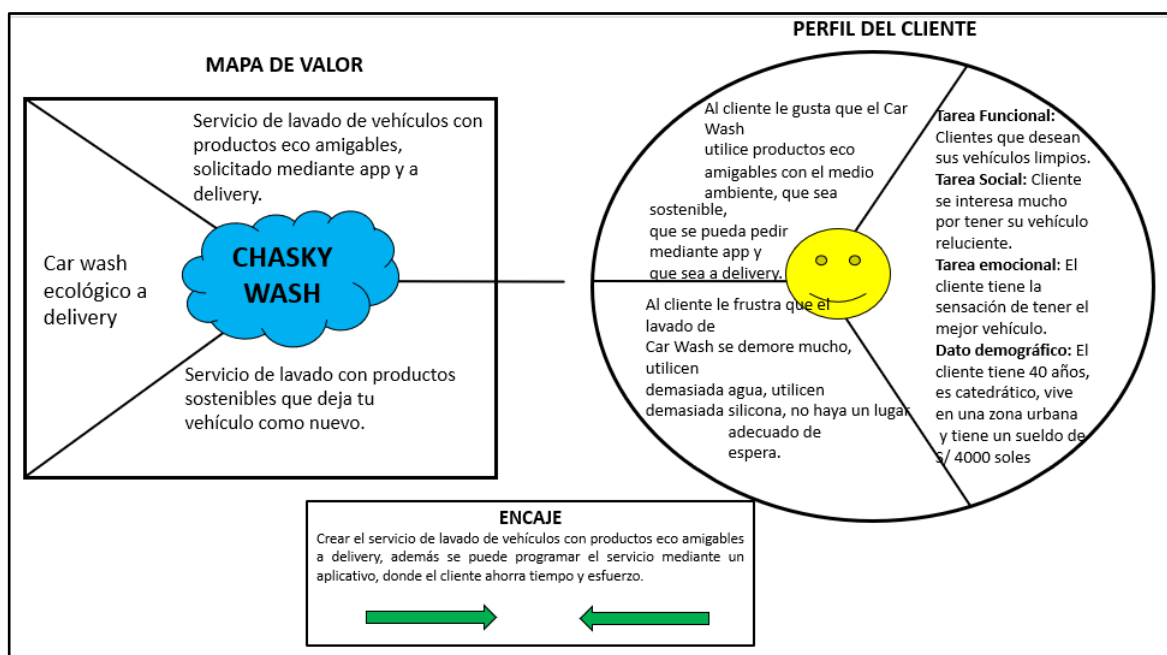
MAPA DE VALOR

Servicio de lavado de vehículos con productos eco amigables, solicitado mediante app y a delivery.

Car wash ecológico a delivery

CHASKY WASH

Servicio de lavado con productos sostenibles que deja tu vehículo como nuevo.

PERFIL DEL CLIENTE

Al cliente le gusta que el Car Wash utilice productos eco amigables con el medio ambiente, que sea sostenible, que se pueda pedir mediante app y que sea a delivery.

Al cliente le frustra que el lavado de Car Wash se demore mucho, utilicen demasiada agua, utilicen demasiada silicona, no haya un lugar adecuado de espera.

**Tarea Funcional:** Clientes que desean sus vehículos limpios.
**Tarea Social:** Cliente se interesa mucho por tener su vehículo reluciente.
**Tarea emocional**: El cliente tiene la sensación de tener el mejor vehículo.
**Dato demográfico:** El cliente tiene 40 años, es catedrático, vive en una zona urbana y tiene un sueldo de S/ 4000 soles

ENCAJE

Crear el servicio de lavado de vehículos con productos eco amigables a delivery, además se puede programar el servicio mediante un aplicativo, donde el cliente ahorra tiempo y esfuerzo.